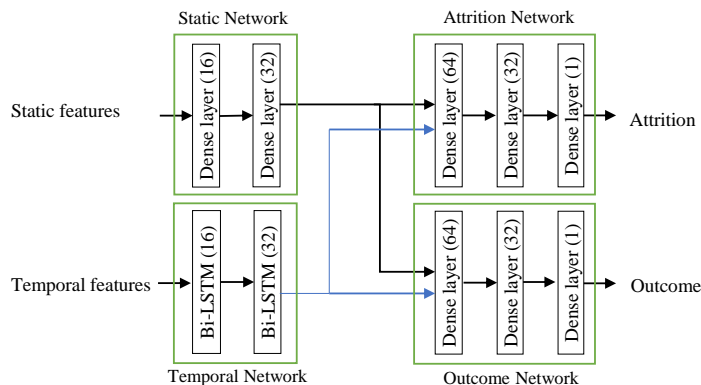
Static Network

Attrition Network

Static features

Dense layer (16)

Dense layer (32)

Dense layer (64)

Dense layer (32)

Dense layer (1)

Attrition

Bi-LSTM (16)

Bi-LSTM (32)

Dense layer (64)

Dense layer (32)

Dense layer (1)

Temporal features

Outcome

Temporal Network

Outcome Network